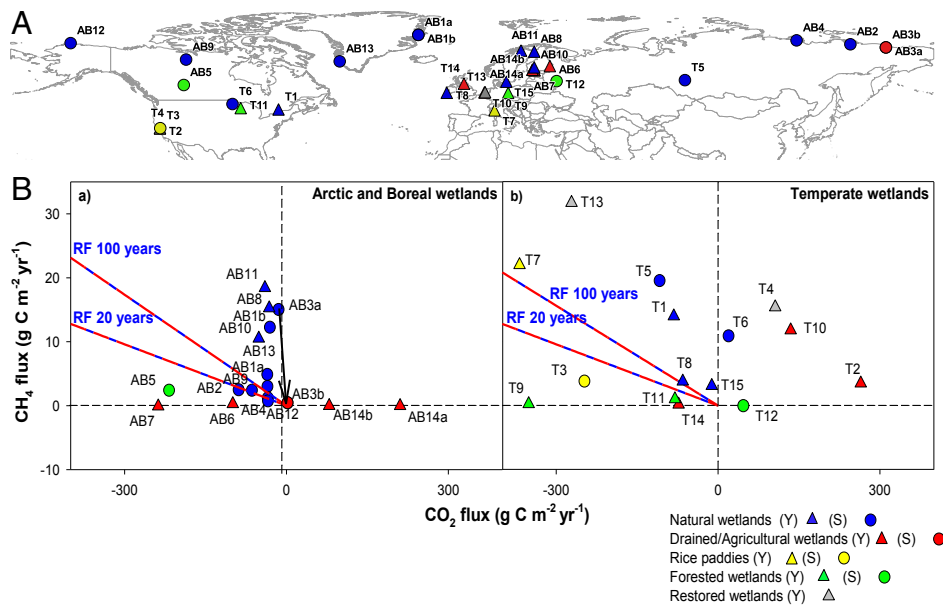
A

AB12 AB9 AB5 T6 T11 T1 T4 T3 T2 AB13 AB1a AB1b AB11 AB8 AB14b AB10 AB6 T14 T13 AB14a AB7 T12 T8 T15 T9 T10 T7 T5 AB4 AB2 AB3b AB3a

B

a) Arctic and Boreal wetlands

b) Temperate wetlands

CH$_4$ flux (g C m$^{-2}$ yr$^{-1}$)

CO$_2$ flux (g C m$^{-2}$ yr$^{-1}$)

30 20 10 0 -10

-300 0 300 -300 0 300

RF 100 years

RF 20 years

AB11 AB8 AB1b AB10 AB13 AB1a AB3a AB5 AB2 AB9 AB7 AB6 AB4 AB12 AB3b AB14b AB14a

T13 T7 T5 T1 T4 T6 T10 T3 T8 T15 T2 T9 T11 T14 T12

RF 100 years

RF 20 years

Natural wetlands (Y) (S)
Drained/Agricultural wetlands (Y) (S)
Rice paddies (Y) (S)
Forested wetlands (Y) (S)
Restored wetlands (Y)